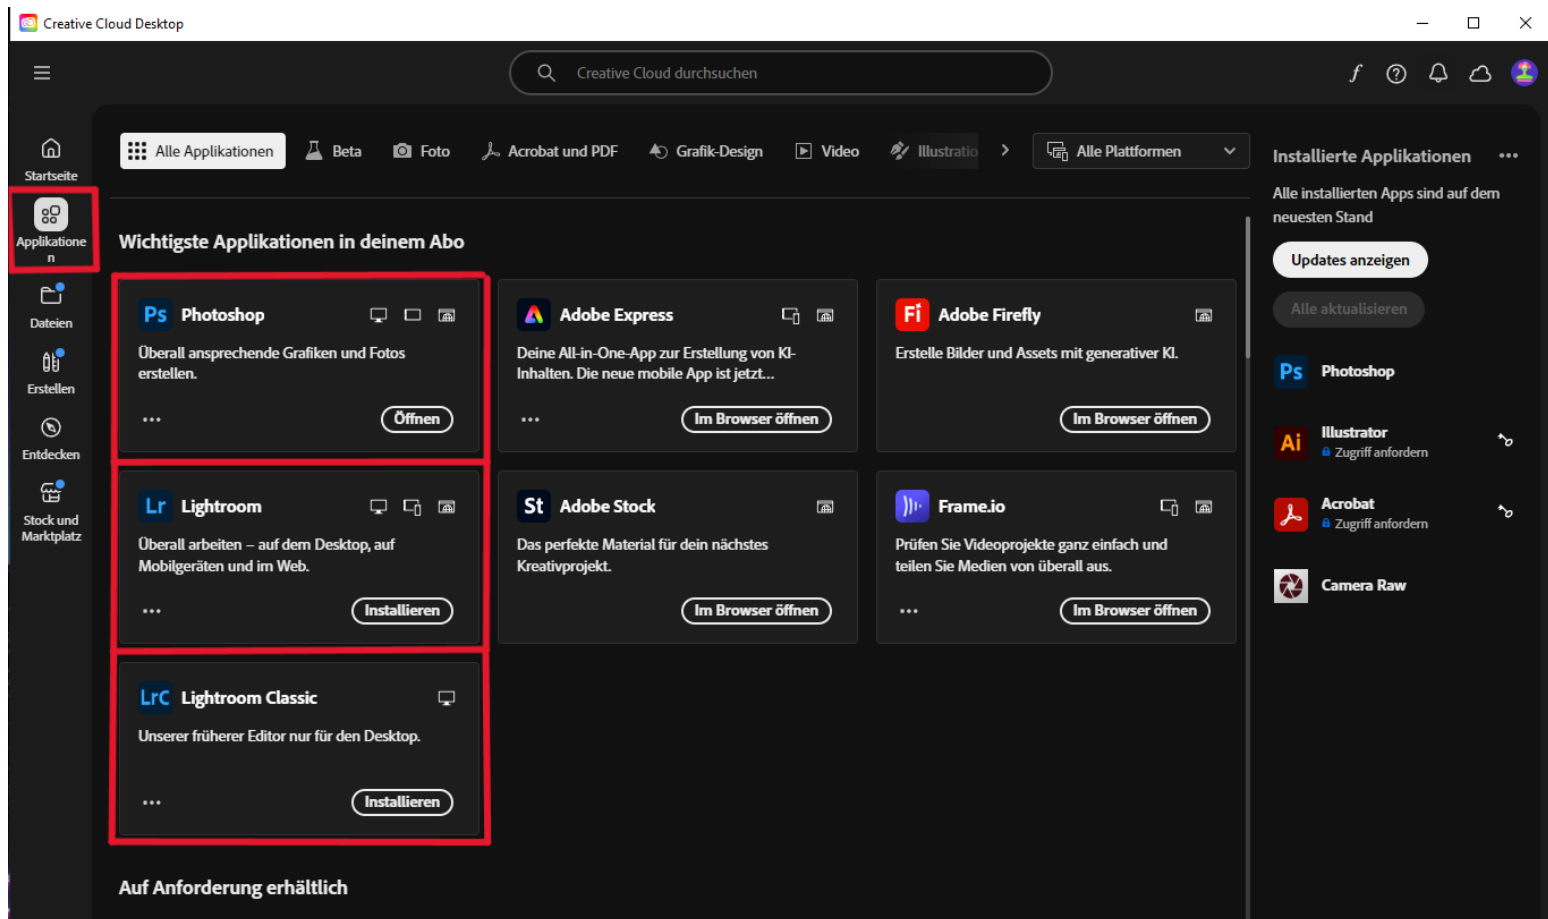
Creative Cloud Desktop

Creative Cloud durchsuchen

Startseite

Applikationen

Dateien

Erstellen

Entdecken

Stock und Marktplatz

Alle Applikationen | Beta | Foto | Acrobat und PDF | Grafik-Design | Video | Illustratio

Alle Plattformen

Wichtigste Applikationen in deinem Abo

Ps Photoshop
Überall ansprechende Grafiken und Fotos erstellen.
...
Öffnen

Adobe Express
Deine All-in-One-App zur Erstellung von KI-Inhalten. Die neue mobile App ist jetzt...
...
Im Browser öffnen

Fi Adobe Firefly
Erstelle Bilder und Assets mit generativer KI.
Im Browser öffnen

Lr Lightroom
Überall arbeiten – auf dem Desktop, auf Mobilgeräten und im Web.
...
Installieren

St Adobe Stock
Das perfekte Material für dein nächstes Kreativprojekt.
Im Browser öffnen

Frame.io
Prüfen Sie Videoprojekte ganz einfach und teilen Sie Medien von überall aus.
...
Im Browser öffnen

LrC Lightroom Classic
Unserer früherer Editor nur für den Desktop.
...
Installieren

Auf Anforderung erhältlich

Installierte Applikationen ...
Alle installierten Apps sind auf dem neuesten Stand
Updates anzeigen
Alle aktualisieren

Ps Photoshop
Ai Illustrator
Zugriff anfordern
Acrobat
Zugriff anfordern
Camera Raw